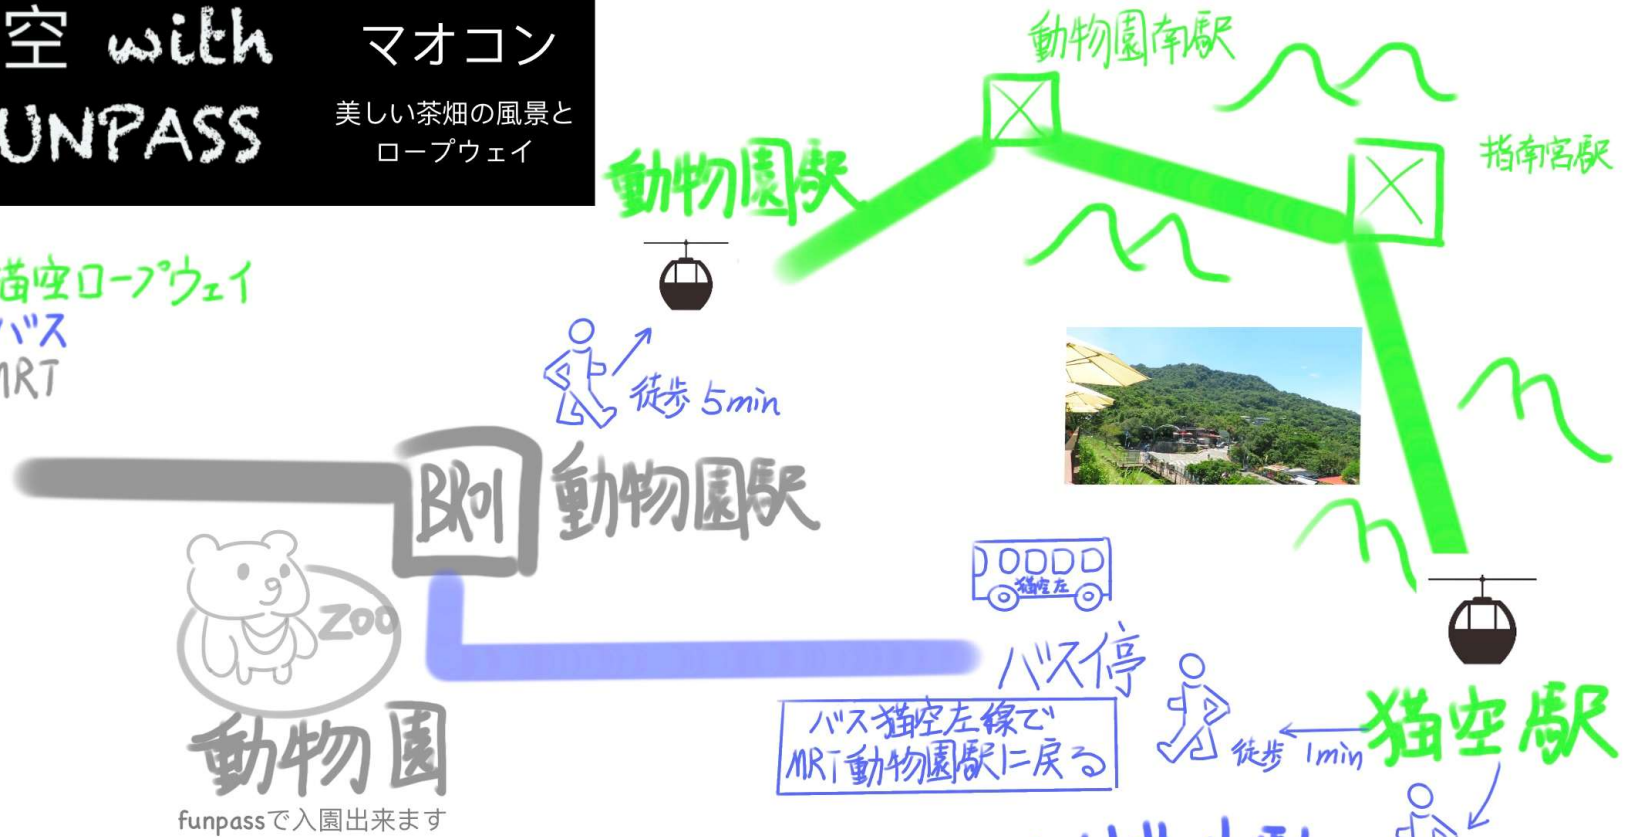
空 with
UNPASS

マオコン
美しい茶畑の風景と
ロープウェイ

動物園南駅

指南宮駅

動物園駅

苗空ロープウェイ
バス
MRT

徒歩 5min

BR01 動物園駅

Zoo

動物園
funpassで入園出来ます

猫空左

バス停

バス猫空左線で
MRT動物園駅に戻る

徒歩 1min

猫空駅